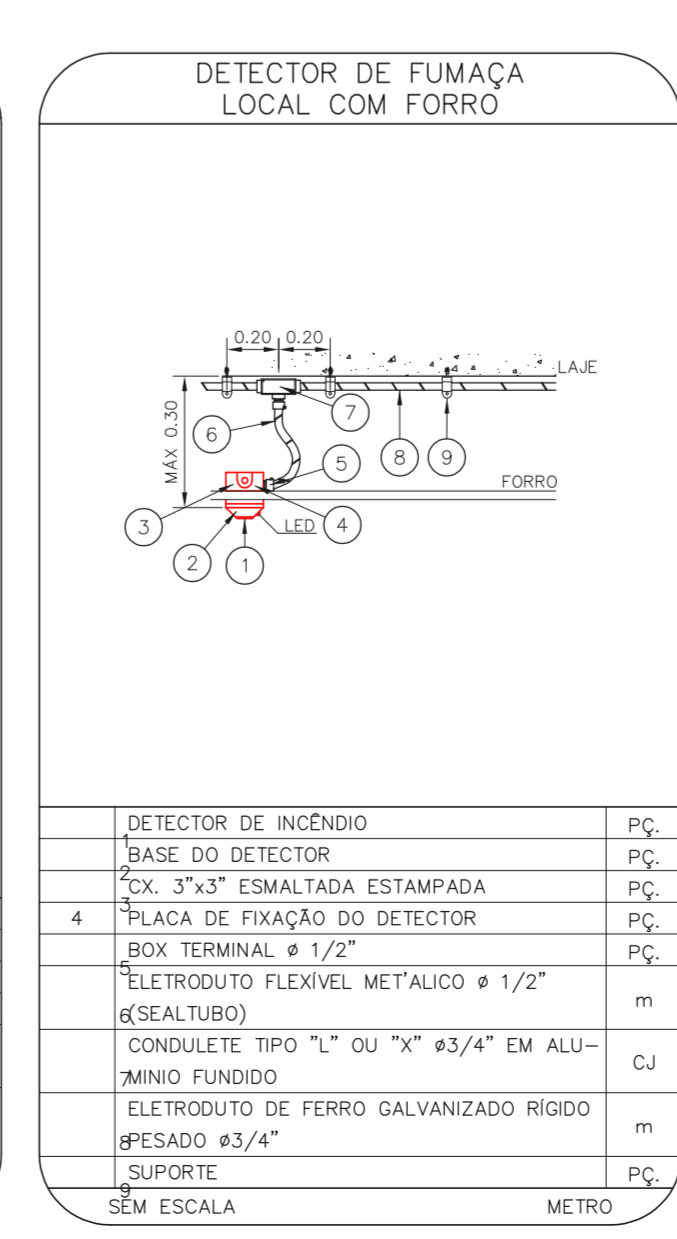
DETECTOR DE FUMAÇA
LOCAL COM FORRO

0.20 0.20
LAJE
MÁX 0.30
FORRO
LED
1 2 3 4 5 6 7 8 9

| | | |
|---|---|---|
| | DETECTOR DE INCÊNDIO | PÇ. |
| 1 | BASE DO DETECTOR | PÇ. |
| 2 | CX. 3"x3" ESMALTADA ESTAMPADA | PÇ. |
| 3 4 | PLACA DE FIXAÇÃO DO DETECTOR | PÇ. |
| | BOX TERMINAL ø 1/2" | PÇ. |
| 5 6 | ELETRODUTO FLEXÍVEL MET'ALICO ø 1/2" (SEALTUBO) | m |
| 7 | CONDULETE TIPO "L" OU "X" ø3/4" EM ALU-MINIO FUNDIDO | CJ |
| 8 | ELETRODUTO DE FERRO GALVANIZADO RÍGIDO PESADO ø3/4" | m |
| 9 | SUPORTE | PÇ. |

SEM ESCALA
METRO